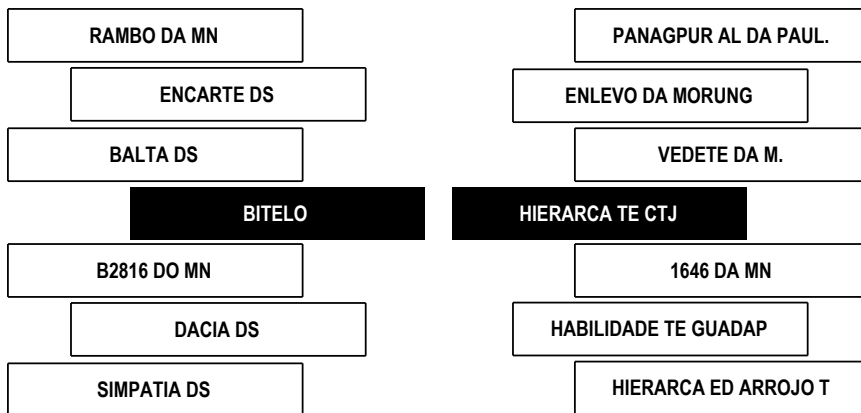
RAMBO DA MN

ENCARTE DS

BALTA DS

BITELO

B2816 DO MN

DACIA DS

SIMPATIA DS

PANAGPUR AL DA PAUL.

ENLEVO DA MORUNG

VEDETE DA M.

HIERARCA TE CTJ

1646 DA MN

HABILIDADE TE GUADAP

HIERARCA ED ARROJO T